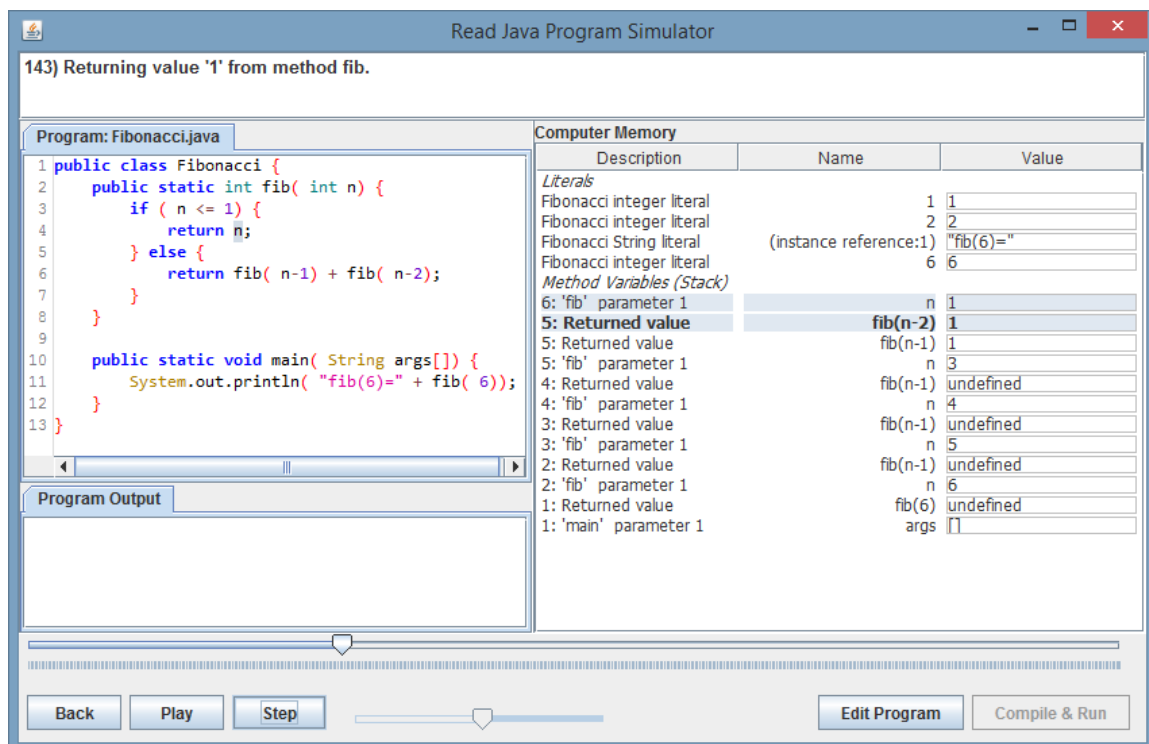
Read Java Program Simulator

143) Returning value '1' from method fib.

Program: Fibonacci.java

```
1 public class Fibonacci {
2     public static int fib( int n) {
3         if ( n <= 1) {
4             return n;
5         } else {
6             return fib( n-1) + fib( n-2);
7         }
8     }
9
10    public static void main( String args[]) {
11        System.out.println( "fib(6)=" + fib( 6));
12    }
13 }
```

Program Output

Computer Memory

| Description | Name | Value |
|---|---|---|
| Literals | | |
| Fibonacci integer literal | 1 | 1 |
| Fibonacci integer literal | 2 | 2 |
| Fibonacci String literal | (instance reference:1) | "fib(6)=" |
| Fibonacci integer literal | 6 | 6 |
| Method Variables (Stack) | | |
| 6: 'fib' parameter 1 | n | 1 |
| 5: Returned value | fib(n-2) | 1 |
| 5: Returned value | fib(n-1) | 1 |
| 5: 'fib' parameter 1 | n | 3 |
| 4: Returned value | fib(n-1) | undefined |
| 4: 'fib' parameter 1 | n | 4 |
| 3: Returned value | fib(n-1) | undefined |
| 3: 'fib' parameter 1 | n | 5 |
| 2: Returned value | fib(n-1) | undefined |
| 2: 'fib' parameter 1 | n | 6 |
| 1: Returned value | fib(6) | undefined |
| 1: 'main' parameter 1 | args | [] |

Back Play Step Edit Program Compile & Run